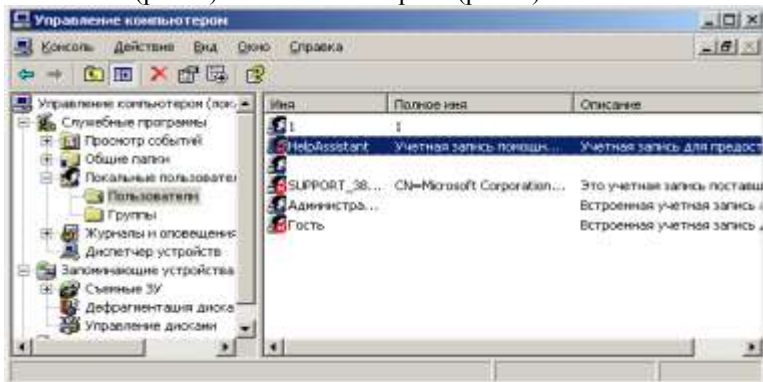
Управление компьютером

Консоль Действие Вид Окно Справка

Управление компьютером (лок
Служебные программы
Просмотр событий
Общие папки
Локальные пользовател
Пользователи
Группы
Журналы и оповещения
Диспетчер устройств
Запоминающие устройства
Съемные ЗУ
Дефрагментация диска
Управление дисками

| Имя | Полное имя | Описание |
|---|---|---|
| 1 | 1 | |
| HelpAssistant | Учетная запись помощн... | Учетная запись для предост |
| | | |
| SUPPORT_38... | CN=Microsoft Corporation... | Это учетная запись поставщ |
| Администра... | | Встроенная учетная запись |
| Гость | | Встроенная учетная запись |